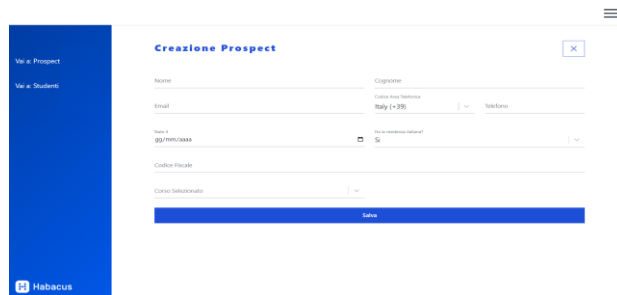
Vai a: Prospect

Vai a: Studenti

Habacus

Creazione Prospect

Nome

Cognome

Email

Codice Area Telefono
Italy (+39)

Telefono

Nato il
gg/mm/aaaa

Paese residenza italiana?
Si

Codice Fiscale

Corso Selezionato

Salva